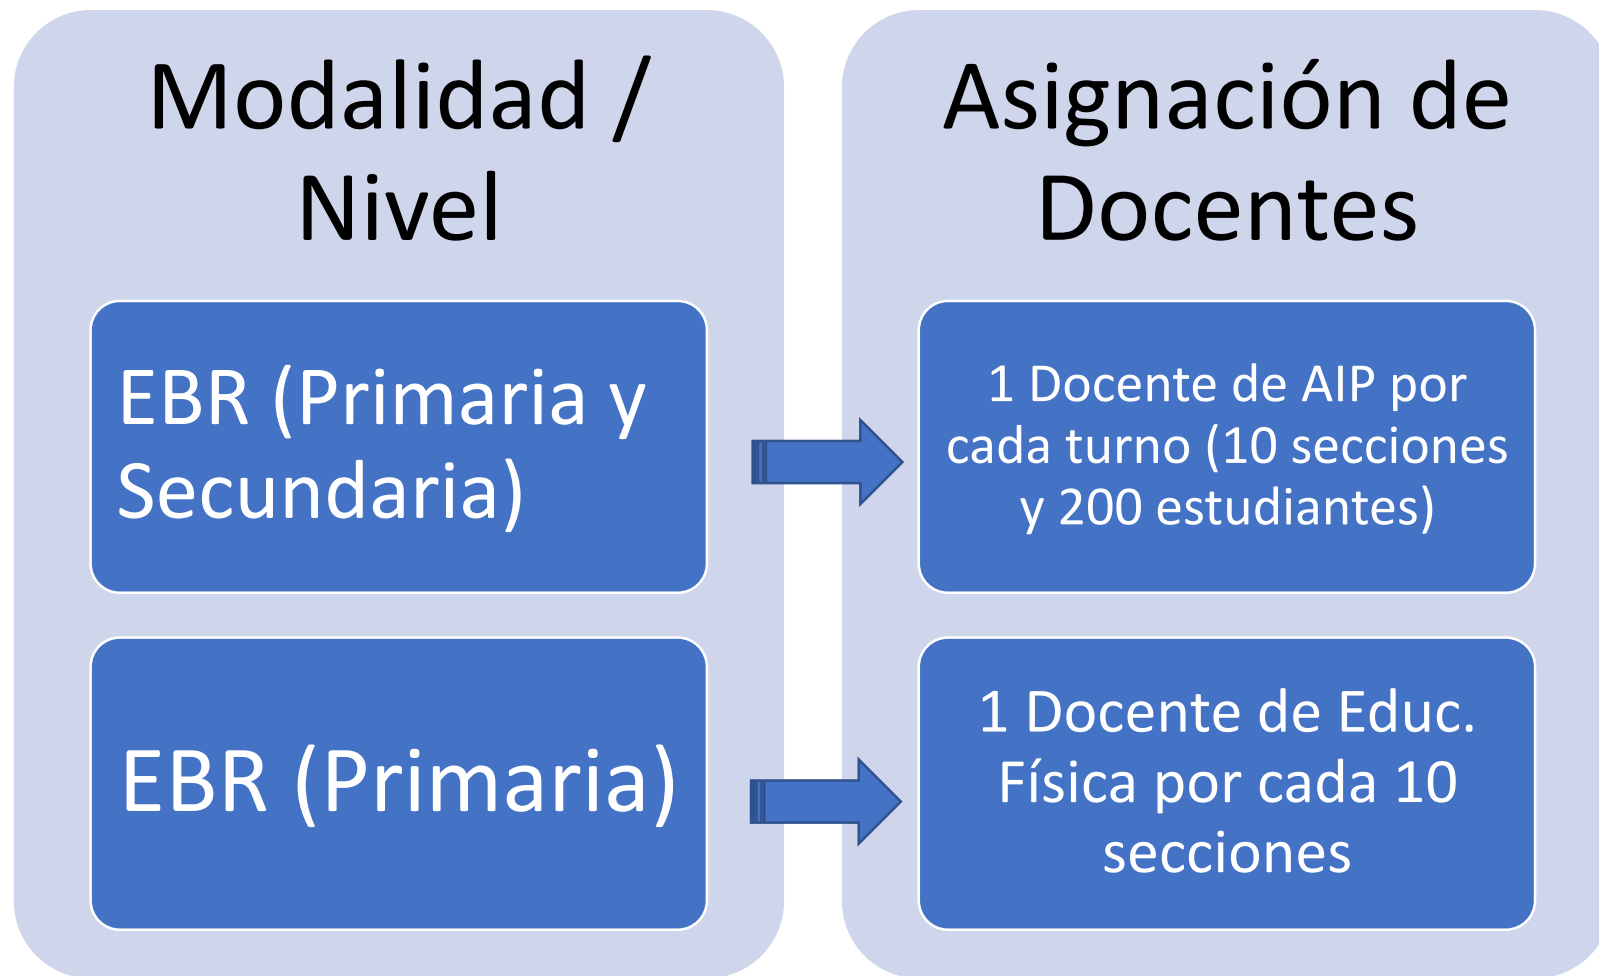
Modalidad / Nivel

Asignación de Docentes

EBR (Primaria y Secundaria)

1 Docente de AIP por cada turno (10 secciones y 200 estudiantes)

EBR (Primaria)

1 Docente de Educ. Física por cada 10 secciones